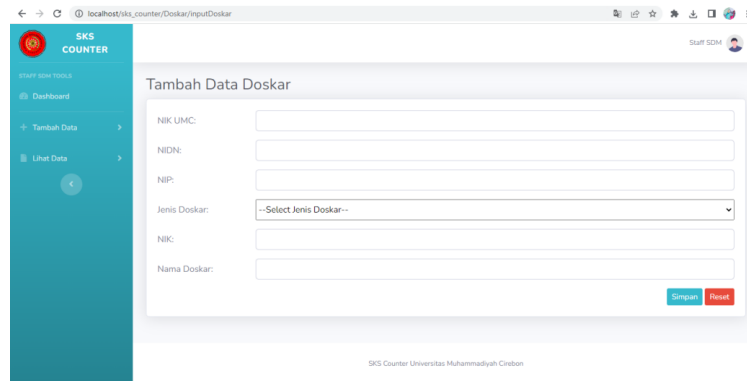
localhost/sks_counter/Doskar/inputDoskar

SKS COUNTER

STAFF SDM TOOLS

Dashboard

Tambah Data

Lihat Data

Staff SDM

Tambah Data Doskar

NIK UMC:

NIDN:

NIP:

Jenis Doskar: --Select Jenis Doskar--

NIK:

Nama Doskar:

Simpan Reset

SKS Counter Universitas Muhammadiyah Cirebon